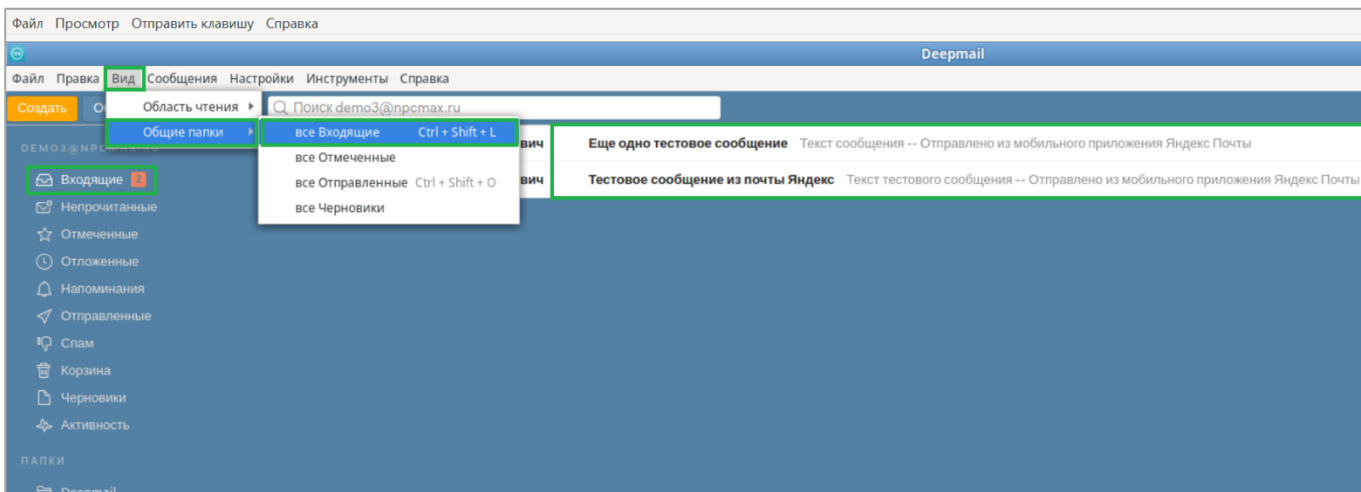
Файл Просмотр Отправить клавишу Справка

Deepmail

Файл Правка Вид Сообщения Настройки Инструменты Справка

Создать О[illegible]

Область чтения
Общие папки

Поиск demo3@npcmax.ru

все Входящие Ctrl + Shift + L
все Отмеченные
все Отправленные Ctrl + Shift + O
все Черновики

DEMO3@NP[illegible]

Входящие 2
Непрочитанные
Отмеченные
Отложенные
Напоминания
Отправленные
Спам
Корзина
Черновики
Активность

ПАПКИ

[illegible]

вич
вич

Еще одно тестовое сообщение Текст сообщения -- Отправлено из мобильного приложения Яндекс Почты
Тестовое сообщение из почты Яндекс Текст тестового сообщения -- Отправлено из мобильного приложения Яндекс Почты